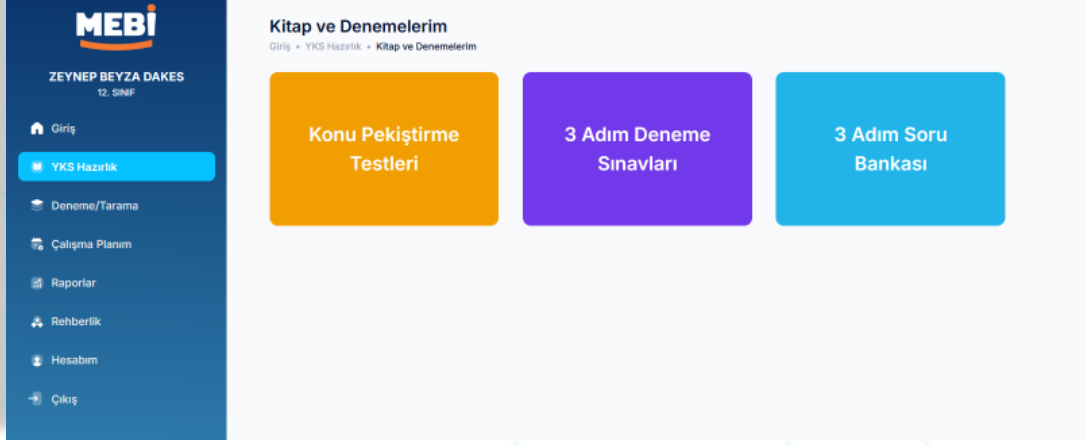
MEBİ

ZEYNEP BEYZA DAKES
12. SINIF

Giriş
YKS Hazırlık
Deneme/Tarama
Çalışma Planım
Raporlar
Rehberlik
Hesabım
Çıkış

Kitap ve Denemelerim

Giriş • YKS Hazırlık • Kitap ve Denemelerim

Konu Pekiştirme Testleri

3 Adım Deneme Sınavları

3 Adım Soru Bankası